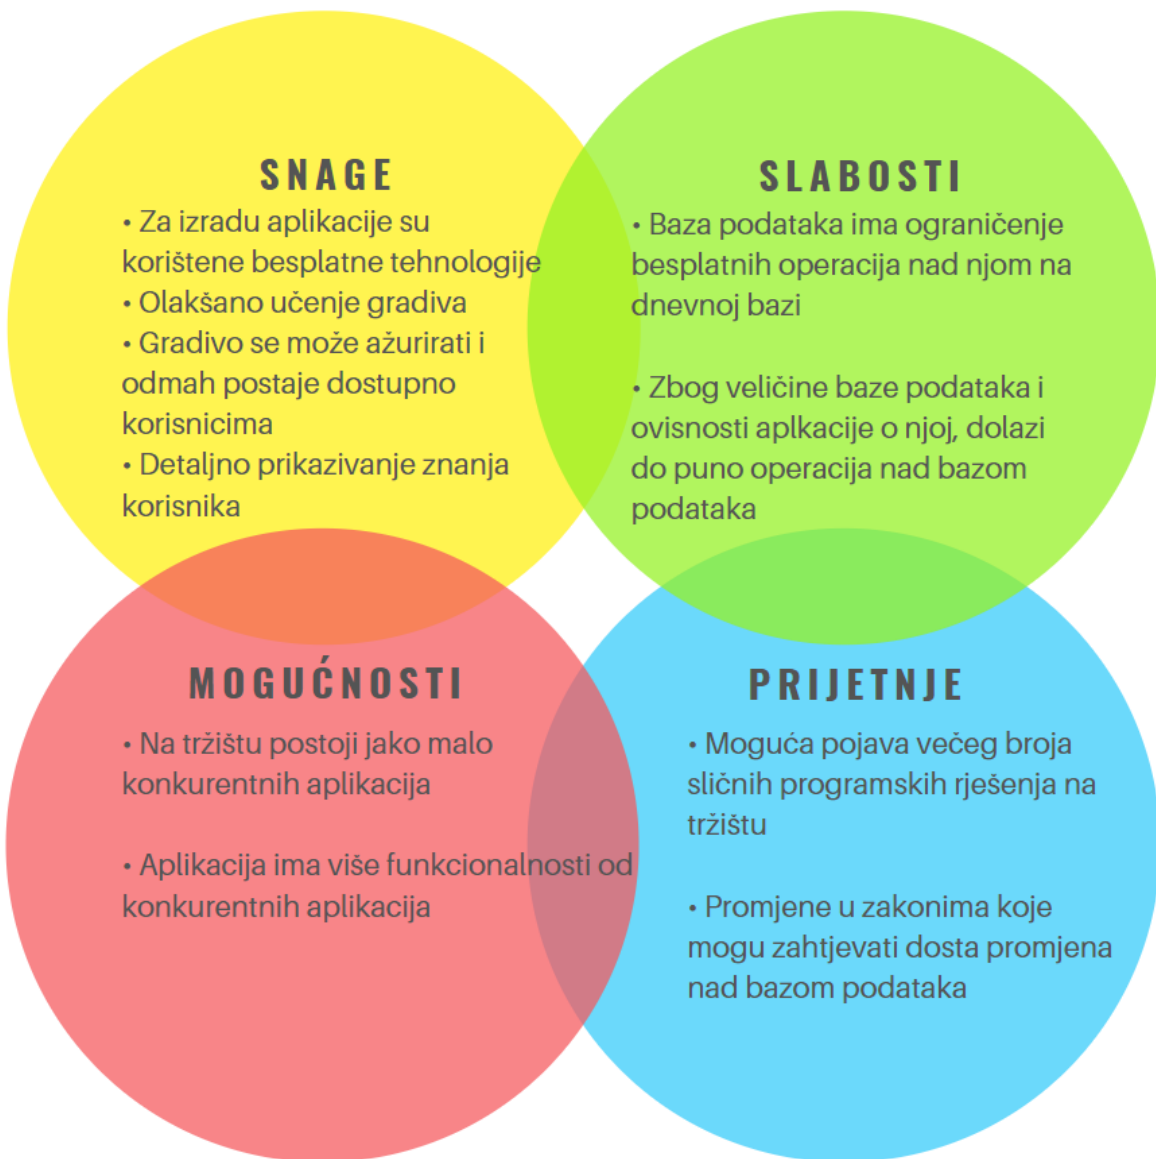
SNAGE

• Za izradu aplikacije su korištene besplatne tehnologije
• Olakšano učenje gradiva
• Gradivo se može ažurirati i odmah postaje dostupno korisnicima
• Detaljno prikazivanje znanja korisnika

SLABOSTI

• Baza podataka ima ograničenje besplatnih operacija nad njom na dnevnoj bazi

• Zbog veličine baze podataka i ovisnosti aplkacije o njoj, dolazi do puno operacija nad bazom podataka

MOGUĆNOSTI

• Na tržištu postoji jako malo konkurentnih aplikacija

• Aplikacija ima više funkcionalnosti od konkurentnih aplikacija

PRIJETNJE

• Moguća pojava većeg broja sličnih programskih rješenja na tržištu

• Promjene u zakonima koje mogu zahtjevati dosta promjena nad bazom podataka